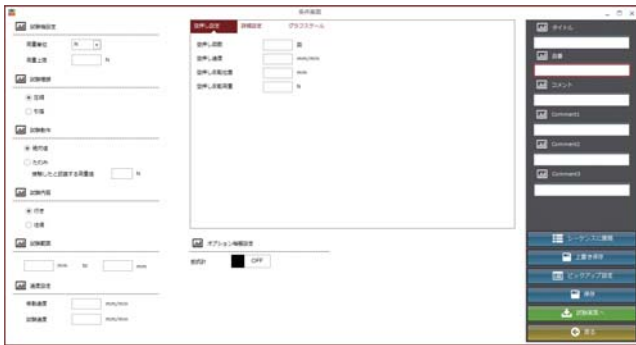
条件画面

試験機設定

荷重単位 N

荷重上限 N

試験種類

圧縮

引張

試験動作

単方向

往復

荷重したと認識する荷重値 N

試験内容

引き

往復

試験範囲

mm to mm

速度設定

移動速度 mm/min

試験速度 mm/min

往押し設定 詳細設定 グラフスケール

往押し回数 回

往押し速度 mm/min

往押し開始位置 mm

往押し到達荷重 N

オプション機能設定

OFF

タイトル

品番

コメント

Comment1

Comment2

Comment3

シーケンスに展開

上書き保存

ピックアップ設定

保存

試験画面へ

戻る